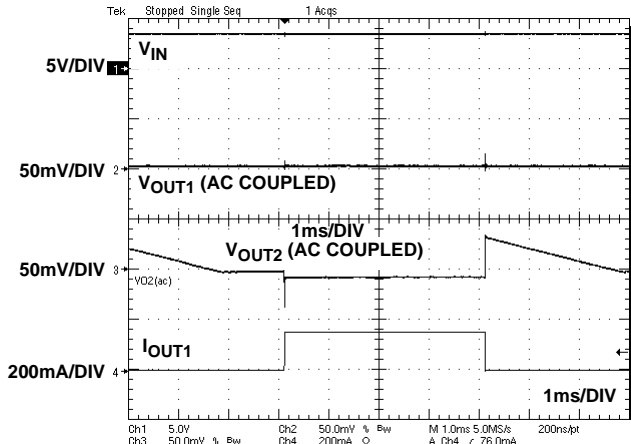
Tek Stopped Single Seq 1 Acqs

$V_{IN}$

5V/DIV 1

50mV/DIV 2

$V_{OUT1}$ (AC COUPLED)

1ms/DIV

$V_{OUT2}$ (AC COUPLED)

50mV/DIV 3

VO2(ac)

$I_{OUT1}$

200mA/DIV 4

1ms/DIV

Ch1 5.0V Ch2 50.0mV % Bw M 1.0ms 5.0MS/s 200ns/pt
Ch3 50.0mV % Bw Ch4 200mA Ω A Ch4 ∠ 76.0mA